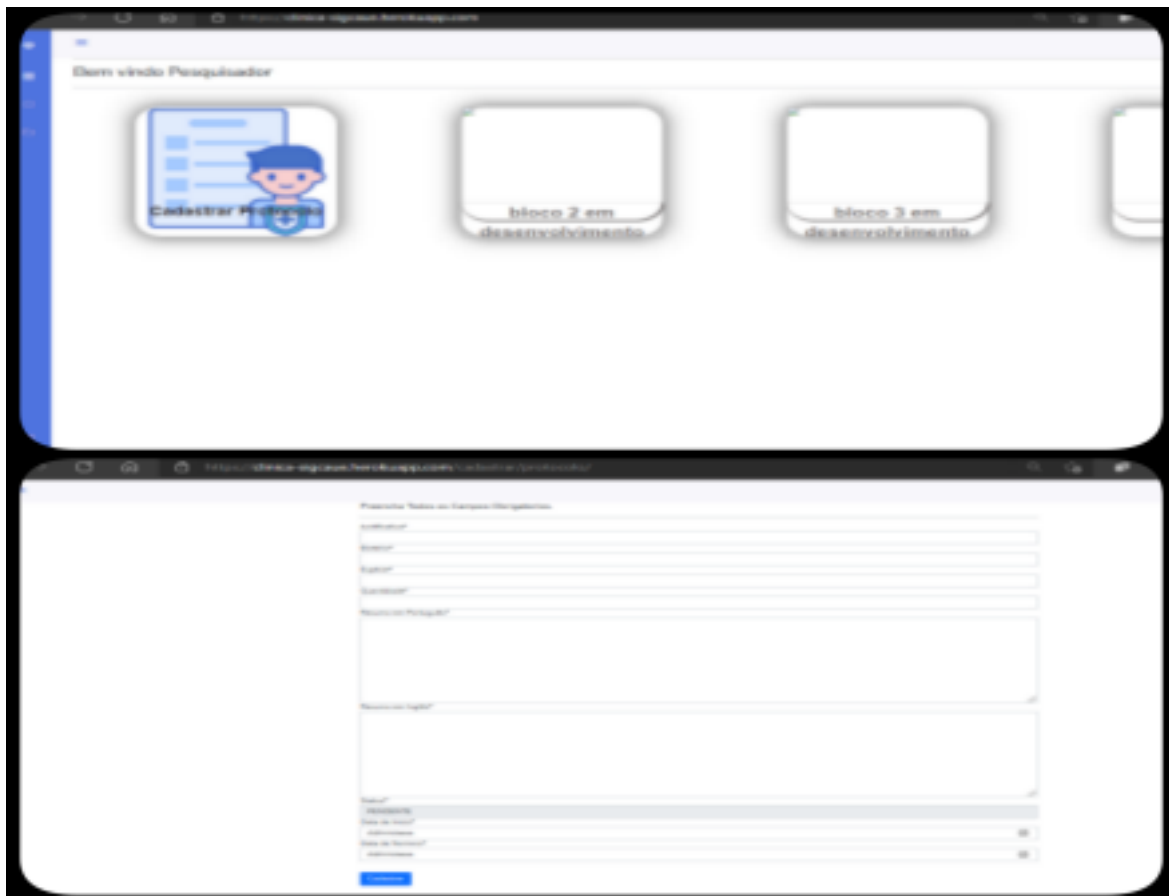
https://clinica-sigcaue.herokuapp.com

Bem vindo Pesquisador

Cadastrar P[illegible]

bloco 2 em desenvolvimento

bloco 3 em desenvolvimento

https://clinica-sigcaue.herokuapp.com/cadastrar/protocolo/

Preencha Todos os Campos Obrigatórios

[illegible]*

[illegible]*

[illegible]*

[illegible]*

Resumo em Português*

Resumo em Inglês*

Status*

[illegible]

Data de Início*

dd/mm/aaaa

Data de Término*

dd/mm/aaaa

Cadastrar